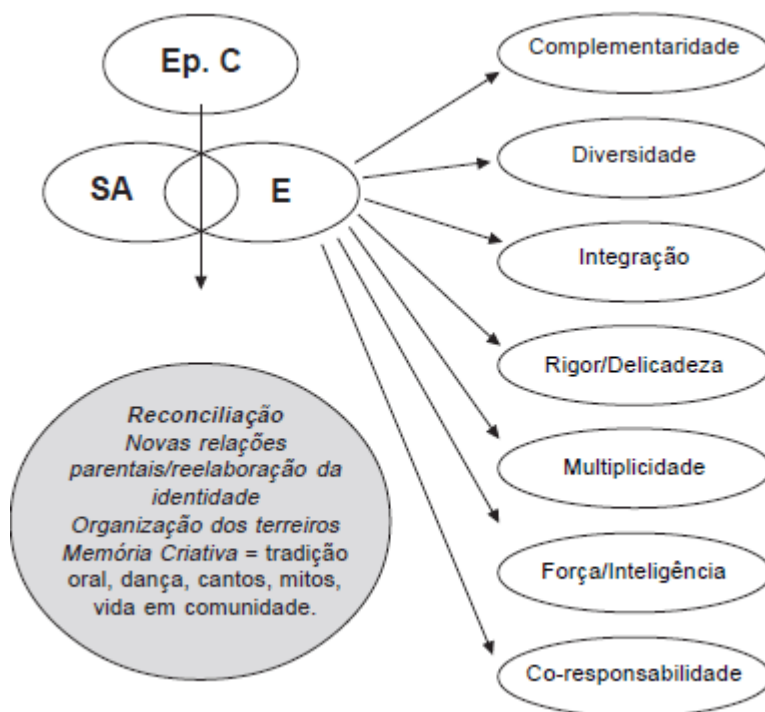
Ep. C

SA

E

Complementaridade

Diversidade

Integração

Rigor/Delicadeza

Multiplicidade

Força/Inteligência

Co-responsabilidade

Reconciliação
Novas relações parentais/reelaboração da identidade
Organização dos terreiros
Memória Criativa = tradição oral, dança, cantos, mitos, vida em comunidade.